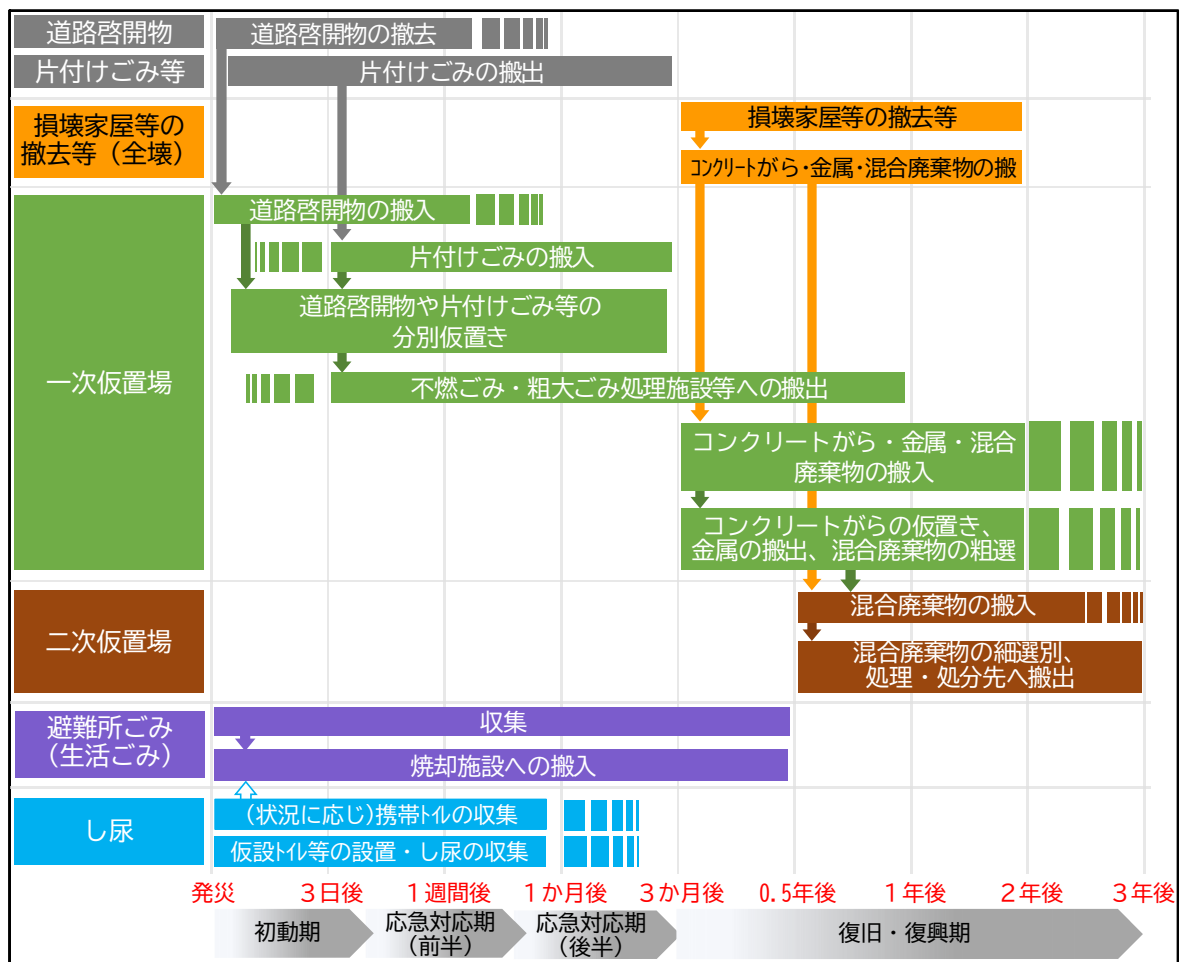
道路啓開物
道路啓開物の撤去
片付けごみ等
片付けごみの搬出
損壊家屋等の撤去等（全壊）
損壊家屋等の撤去等
コンクリートがら・金属・混合廃棄物の搬
一次仮置場
道路啓開物の搬入
片付けごみの搬入
道路啓開物や片付けごみ等の分別仮置き
不燃ごみ・粗大ごみ処理施設等への搬出
コンクリートがら・金属・混合廃棄物の搬入
コンクリートがらの仮置き、金属の搬出、混合廃棄物の粗選
二次仮置場
混合廃棄物の搬入
混合廃棄物の細選別、処理・処分先へ搬出
避難所ごみ（生活ごみ）
収集
焼却施設への搬入
し尿
（状況に応じ）携帯トイレの収集
仮設トイレ等の設置・し尿の収集
発災
３日後
１週間後
１か月後
３か月後
0.5年後
１年後
２年後
３年後
初動期
応急対応期（前半）
応急対応期（後半）
復旧・復興期